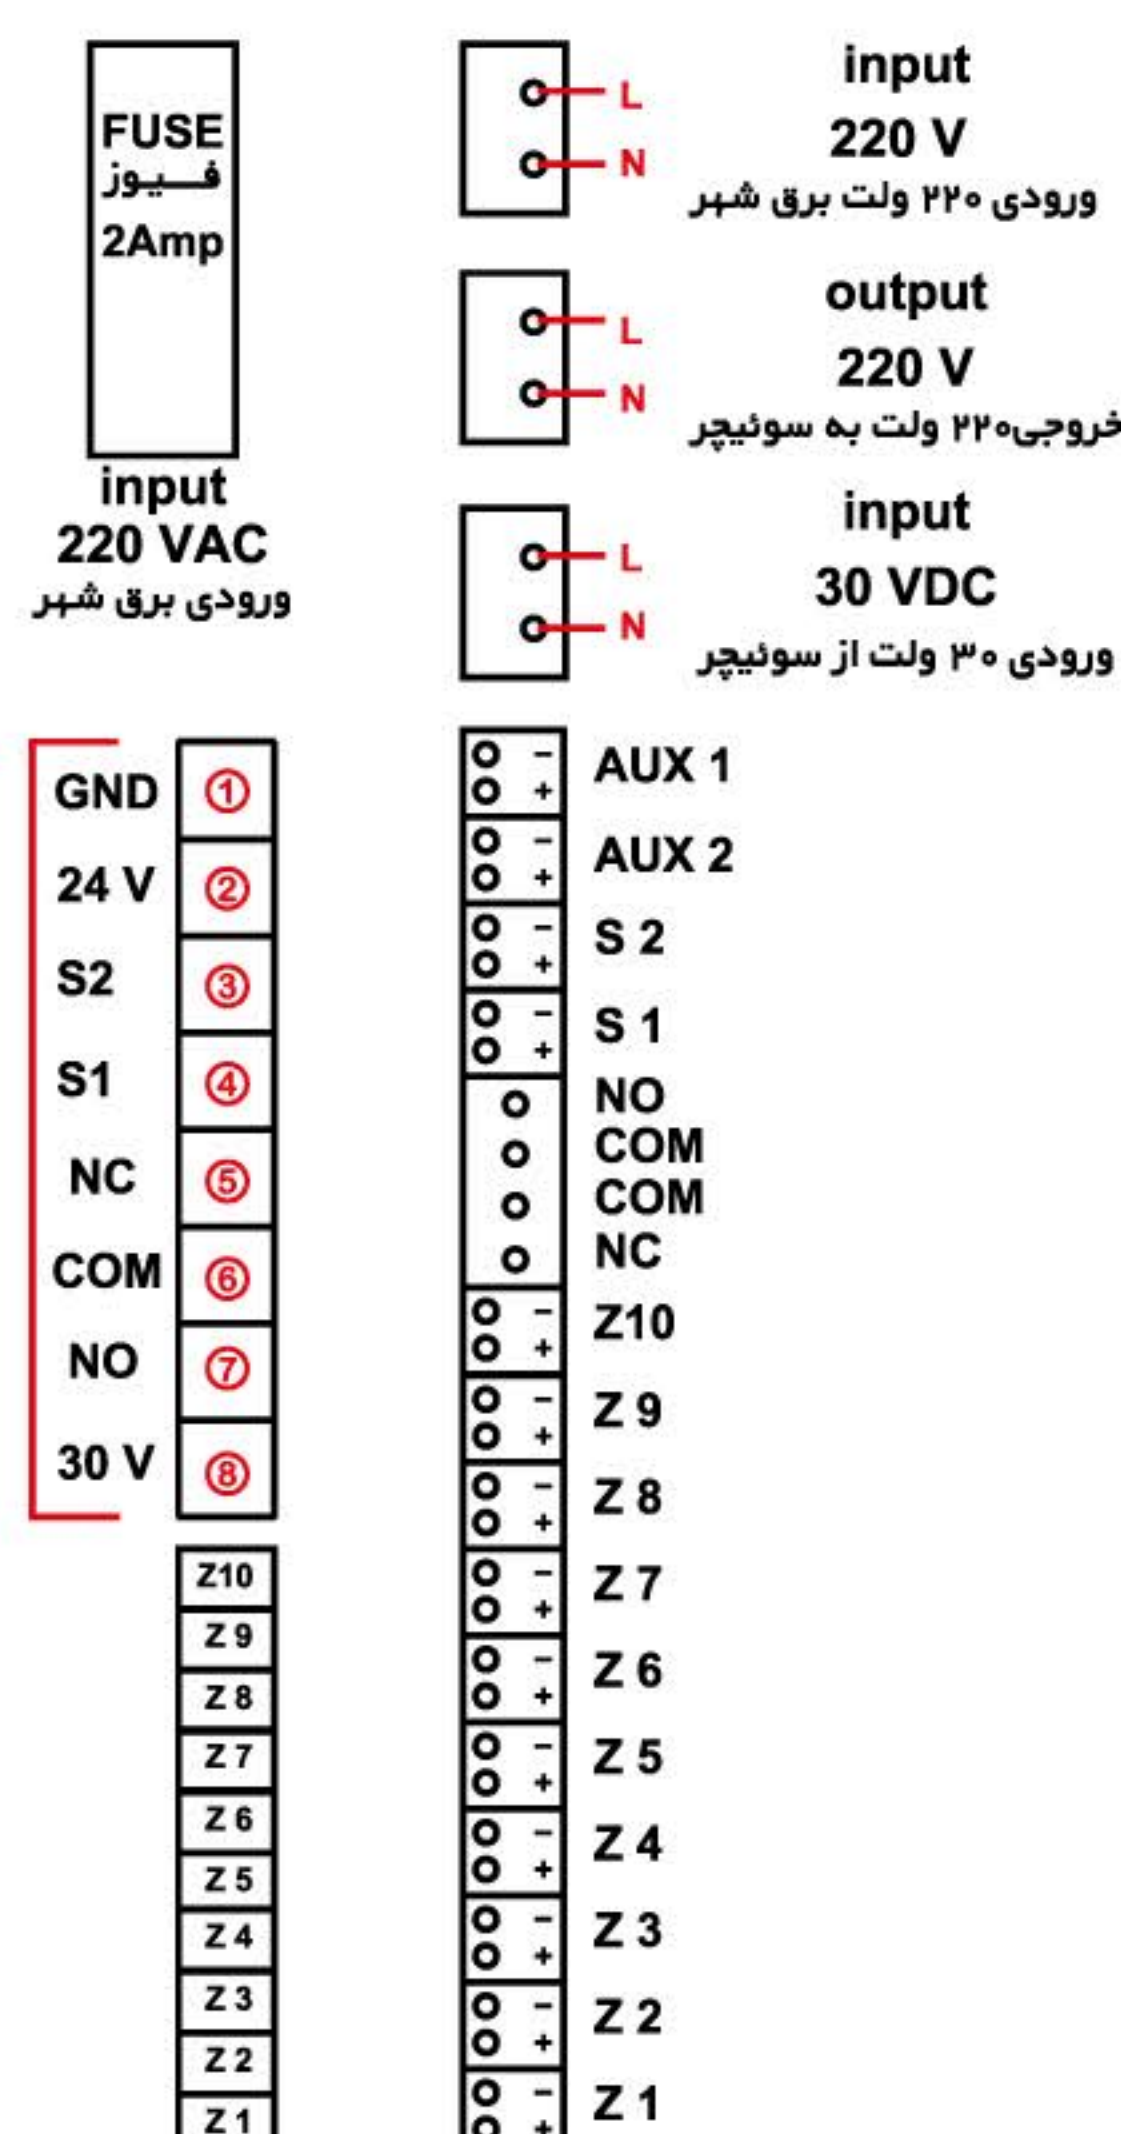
FUSE
فیوز
2Amp

input
220 VAC
ورودی برق شهر

L
N
input
220 V
ورودی ۲۲۰ ولت برق شهر

L
N
output
220 V
خروجی۲۲۰ ولت به سوئیچر

L
N
input
30 VDC
ورودی ۳۰ ولت از سوئیچر

GND ①
24 V ②
S2 ③
S1 ④
NC ⑤
COM ⑥
NO ⑦
30 V ⑧

Z10
Z 9
Z 8
Z 7
Z 6
Z 5
Z 4
Z 3
Z 2
Z 1

– + AUX 1
– + AUX 2
– + S 2
– + S 1
NO
COM
COM
NC
– + Z10
– + Z 9
– + Z 8
– + Z 7
– + Z 6
– + Z 5
– + Z 4
– + Z 3
– + Z 2
– + Z 1